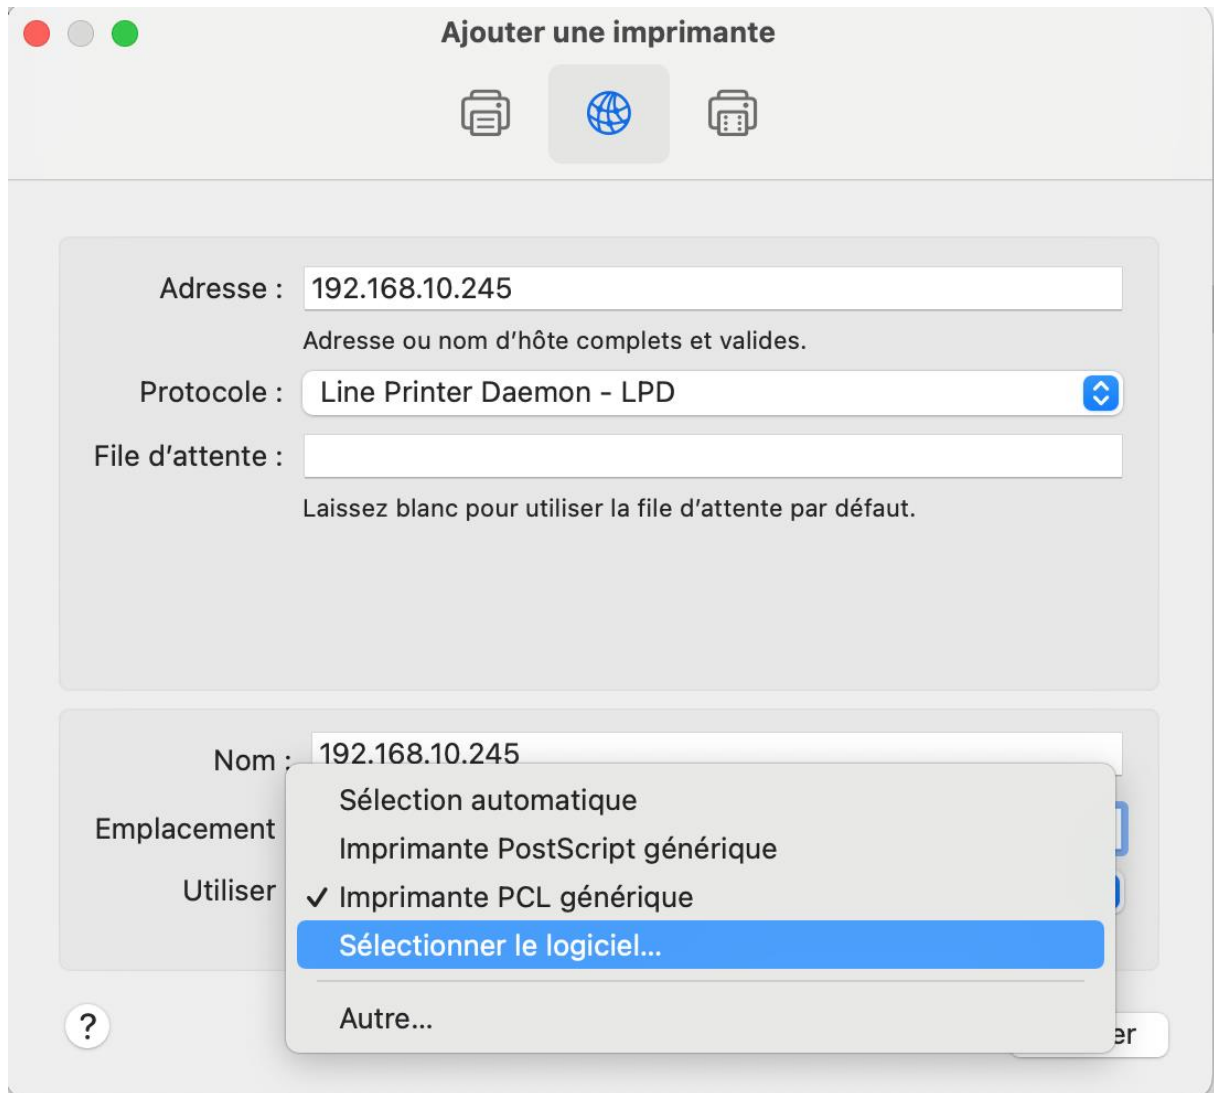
Ajouter une imprimante

Adresse : 192.168.10.245

Adresse ou nom d'hôte complets et valides.

Protocole : Line Printer Daemon - LPD

File d'attente :

Laissez blanc pour utiliser la file d'attente par défaut.

Nom : 192.168.10.245

Emplacement

Utiliser

Sélection automatique
Imprimante PostScript générique
✓ Imprimante PCL générique
Sélectionner le logiciel…
Autre…

?

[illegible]er